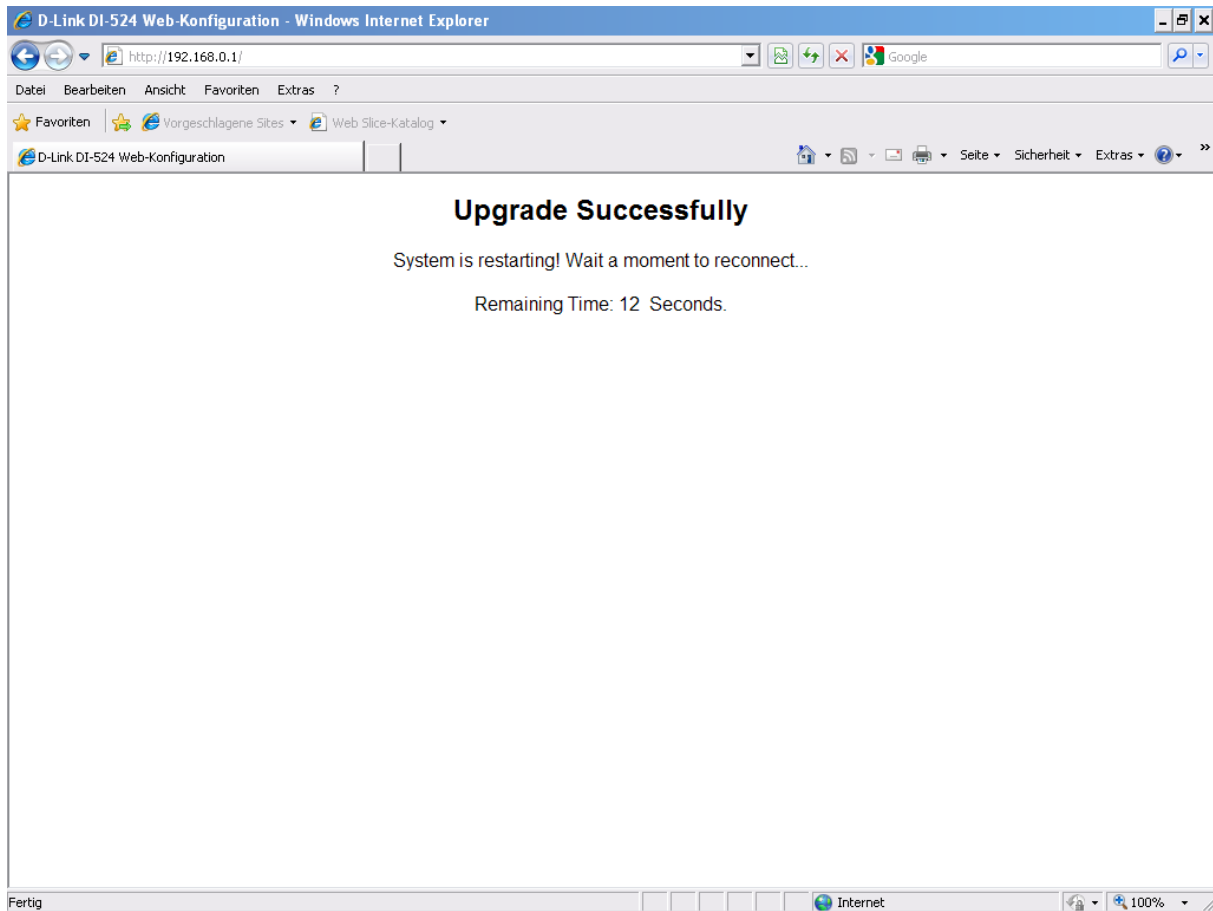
D-Link DI-524 Web-Konfiguration - Windows Internet Explorer

http://192.168.0.1/

Google

Datei Bearbeiten Ansicht Favoriten Extras ?

Favoriten Vorgeschlagene Sites Web Slice-Katalog

D-Link DI-524 Web-Konfiguration

Seite Sicherheit Extras

Upgrade Successfully

System is restarting! Wait a moment to reconnect...

Remaining Time: 12 Seconds.

Fertig

Internet

100%